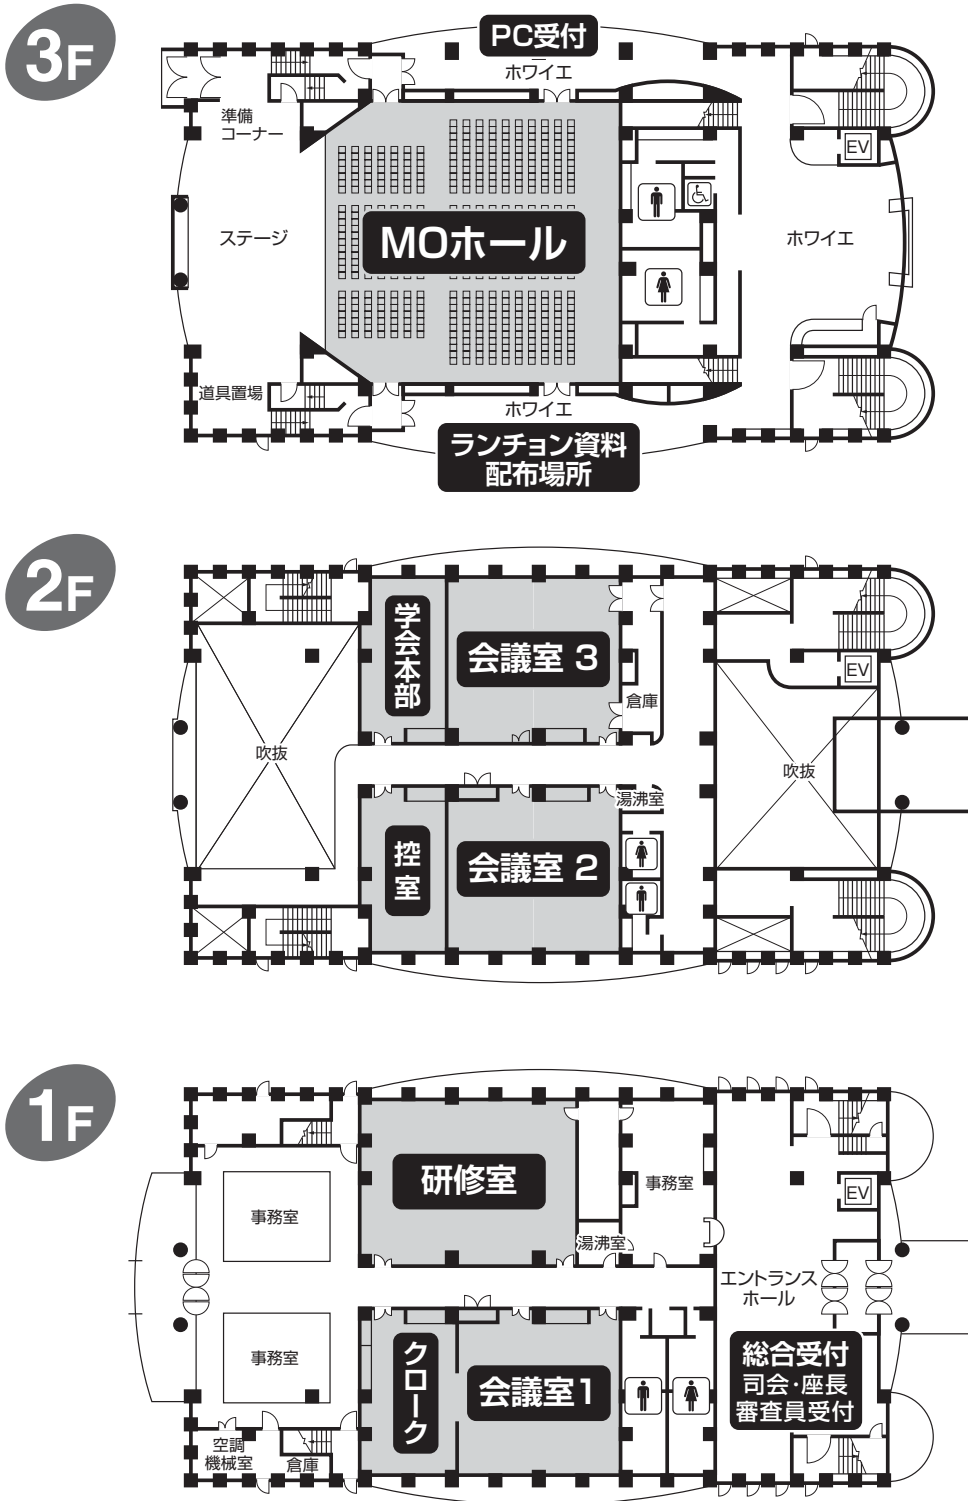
3F

PC受付

ホワイエ

準備コーナー

EV

ステージ

MOホール

ホワイエ

道具置場

ホワイエ

ランチョン資料配布場所

2F

学会本部

会議室 3

EV

倉庫

吹抜

吹抜

湯沸室

控室

会議室 2

1F

研修室

事務室

事務室

EV

湯沸室

エントランスホール

事務室

クローク

会議室1

総合受付
司会・座長
審査員受付

空調機械室

倉庫